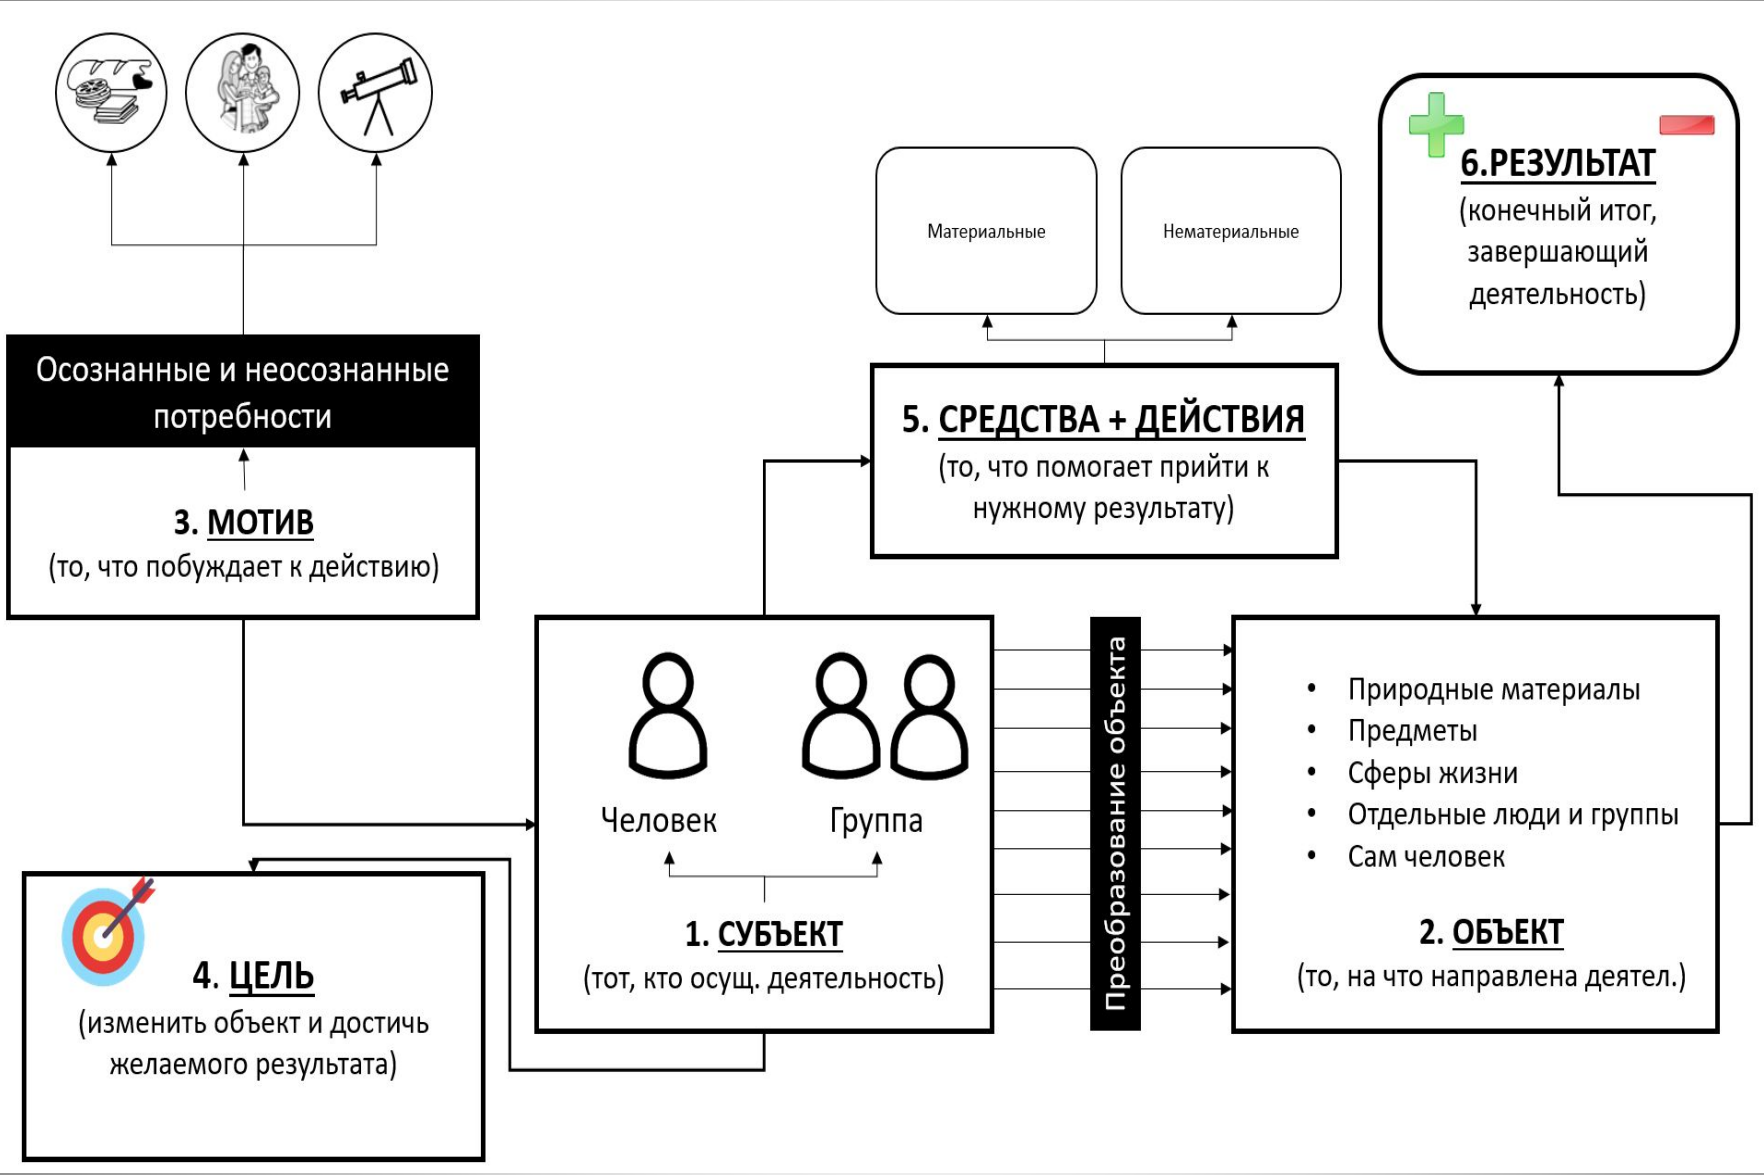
Материальные

Нематериальные

6.РЕЗУЛЬТАТ
(конечный итог, завершающий деятельность)

Осознанные и неосознанные потребности

3. МОТИВ
(то, что побуждает к действию)

5. СРЕДСТВА + ДЕЙСТВИЯ
(то, что помогает прийти к нужному результату)

Человек

Группа

1. СУБЪЕКТ
(тот, кто осущ. деятельность)

Преобразование объекта

- Природные материалы
- Предметы
- Сферы жизни
- Отдельные люди и группы
- Сам человек

2. ОБЪЕКТ
(то, на что направлена деятел.)

4. ЦЕЛЬ
(изменить объект и достичь желаемого результата)